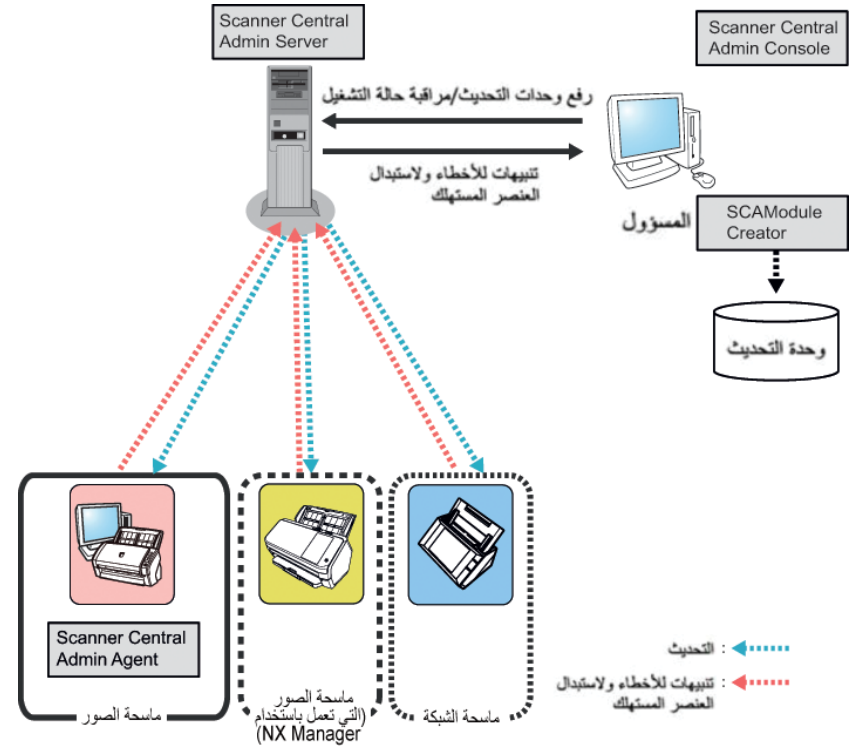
Scanner Central Admin Server

Scanner Central Admin Console

رفع وحدات التحديث/مراقبة حالة التشغيل

تنبيهات للأخطاء ولاستبدال العنصر المستهلك

المسؤول

SCAModule Creator

وحدة التحديث

Scanner Central Admin Agent

ماسحة الصور

ماسحة الصور (التي تعمل باستخدام NX Manager)

ماسحة الشبكة

: التحديث

: تنبيهات للأخطاء ولاستبدال العنصر المستهلك